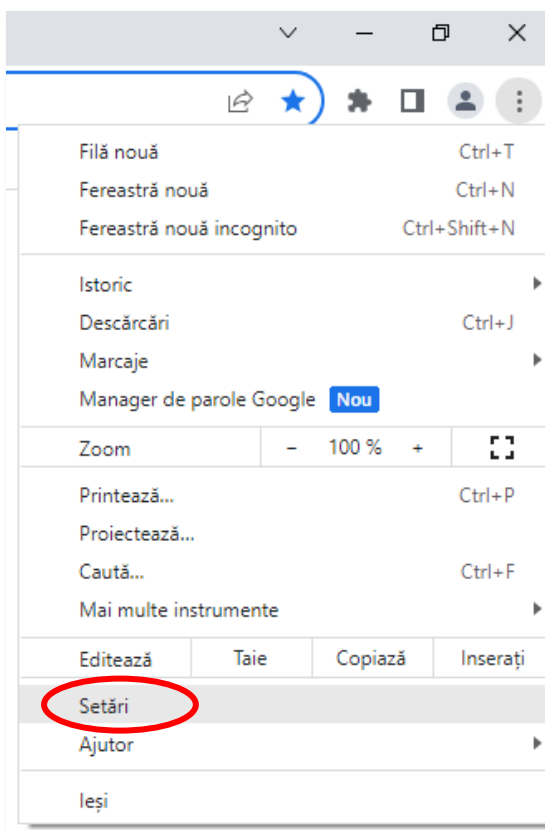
Filă nouă Ctrl+T
Fereastră nouă Ctrl+N
Fereastră nouă incognito Ctrl+Shift+N

Istoric
Descărcări Ctrl+J
Marcaje
Manager de parole Google Nou

| Zoom | – | 100 % | + |
|---|---|---|---|

Printează... Ctrl+P
Proiectează...
Caută... Ctrl+F
Mai multe instrumente

| Editează | Taie | Copiază | Inserați |
|---|---|---|---|

Setări
Ajutor

Ieși